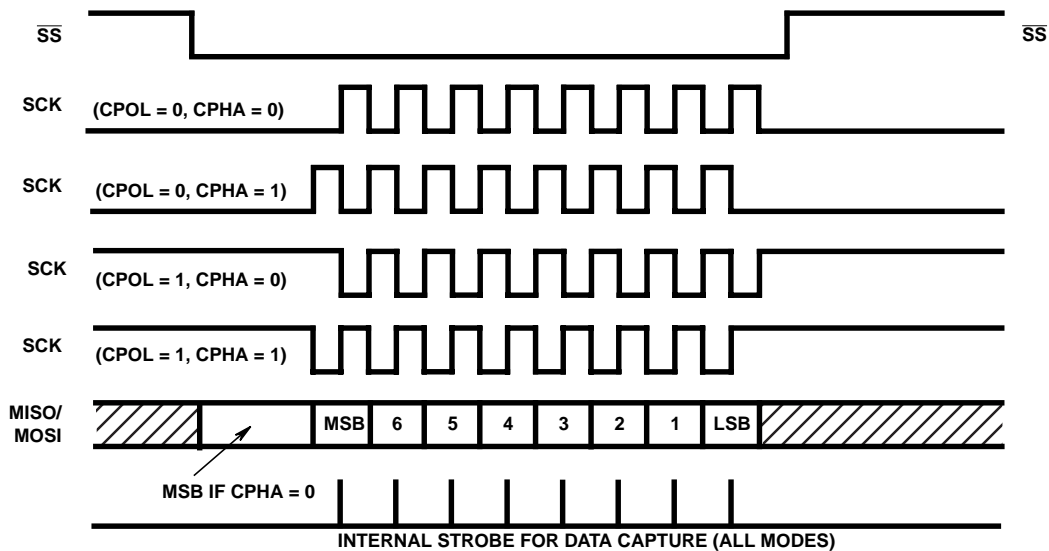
$\overline{SS}$

$\overline{SS}$

SCK (CPOL = 0, CPHA = 0)

SCK (CPOL = 0, CPHA = 1)

SCK (CPOL = 1, CPHA = 0)

SCK (CPOL = 1, CPHA = 1)

MISO/ MOSI

MSB 6 5 4 3 2 1 LSB

MSB IF CPHA = 0

INTERNAL STROBE FOR DATA CAPTURE (ALL MODES)